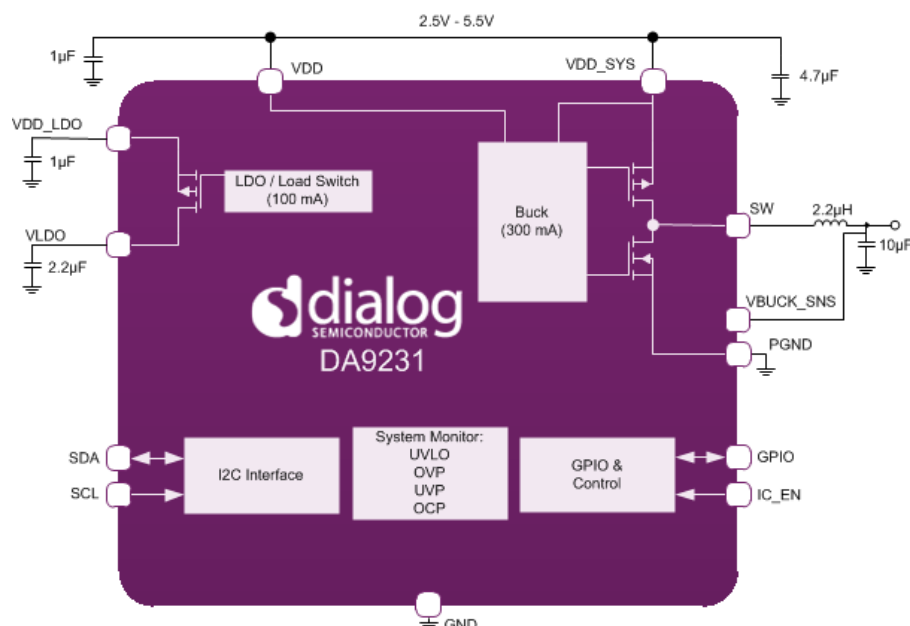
2.5V - 5.5V

1µF

VDD

VDD_SYS

4.7µF

VDD_LDO

1µF

LDO / Load Switch (100 mA)

VLDO

2.2µF

Buck (300 mA)

SW

2.2µH

10µF

VBUCK_SNS

PGND

dialog SEMICONDUCTOR

DA9231

SDA

SCL

I2C Interface

System Monitor: UVLO OVP UVP OCP

GPIO & Control

GPIO

IC_EN

GND